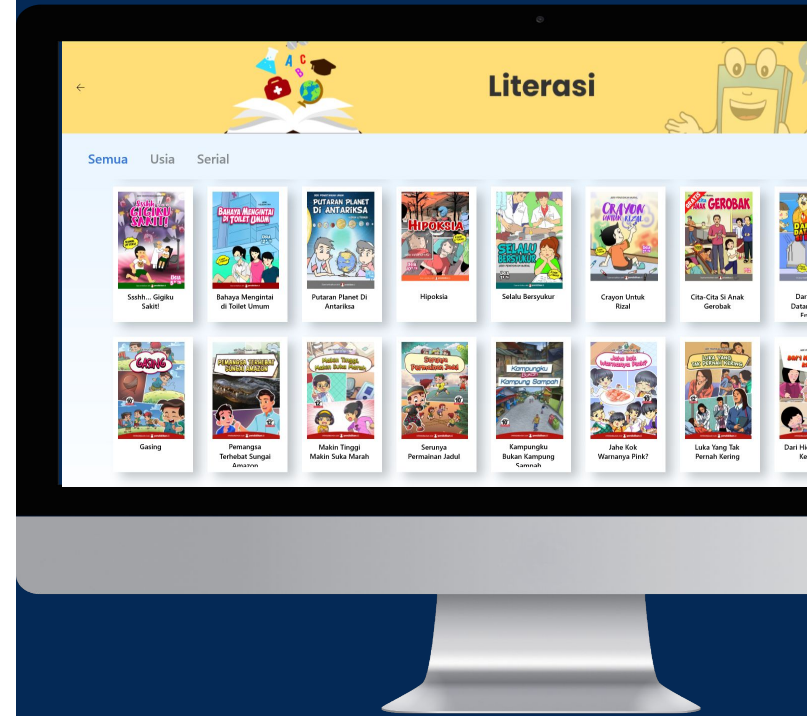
←

Literasi

Semua Usia Serial

Ssshh... Gigiku Sakit!

Bahaya Mengintai di Toilet Umum

Putaran Planet Di Antariksa

Hipoksia

Selalu Bersyukur

Crayon Untuk Rizal

Cita-Cita Si Anak Gerobak

Dar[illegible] Data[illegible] F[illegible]

Gasing

Pemangsa Terhebat Sungai Amazon

Makin Tinggi Makin Suka Marah

Serunya Permainan Jadul

Kampungku Bukan Kampung Sampah

Jahe Kok Warnanya Pink?

Luka Yang Tak Pernah Kering

Dari Hi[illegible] Ke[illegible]